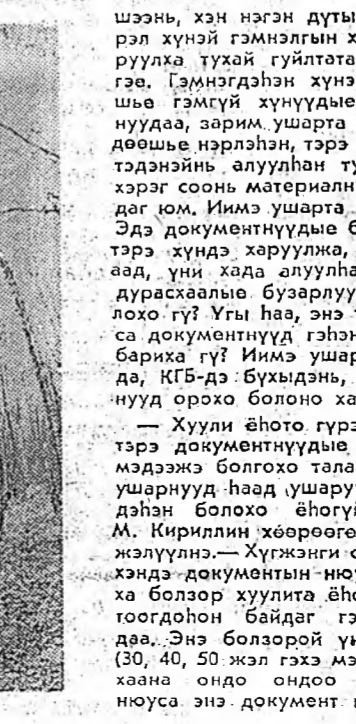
шээнь, хэн нэгэн дуты
рэл хүнэй гэмнэлгын х
руулха тухай гуйлтата
гэе. Гэмнэгдэhэн хүнэ
шье гэмгүй хүнүүдые
нуудаа, зарим ушарта
дөөшэ нэрлэhэн, тэрэ
тэдэнэйнь алуулhан ту
хэрэг соонь материалн
даг юм. Иимэ ушарта
Эдэ документнүүдые б
тэрэ хүндэ харуулжа,
аад, үни хада алуулhа
дурасхаалые бузарлуу
лохо гү? Үгы hаа, энэ
са документнүүд гэhэн
бариха гү? Иимэ ушар
да, КГБ-дэ бүхыдэнь,
нүүд орохо болоно ха

— Хуули ёhото гурэ
тэрэ документнүүдые
мэдээжэ болгохо тала
ушарнууд hаад ушару
дэhэн болохо ёhогү
М. Кириллин хөөрөөгэ
жэлүүлнэ.— Хүгжэнги о
хэндэ документын нюу
ха болзор хуулита ёhо
тоогдоhон байдаг гэ
дaa. Энэ болзорой үн
(30, 40, 50 жэл гэхэ мэ
хаана ондоо ондоо
нюуса энэ документ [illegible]